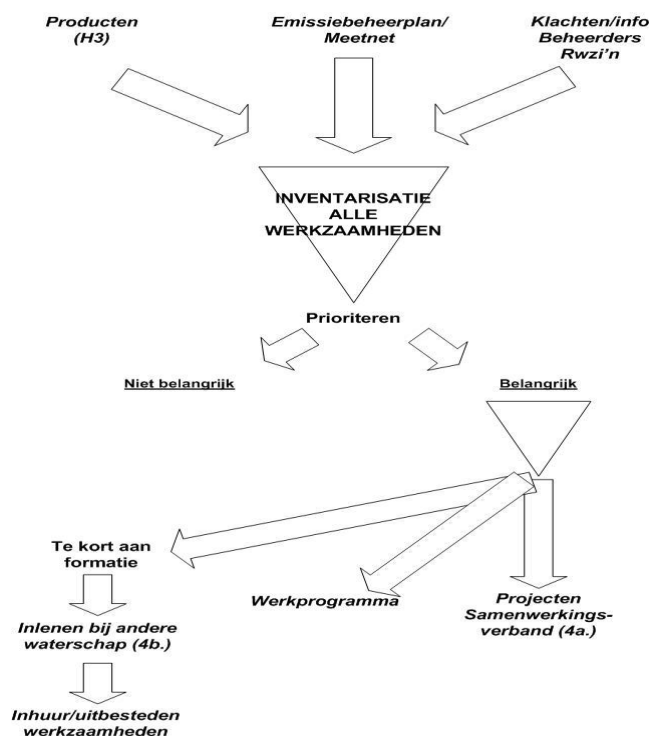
Producten (H3)

Emissiebeheerplan/ Meetnet

Klachten/info Beheerders Rwzi'n

INVENTARISATIE ALLE WERKZAAMHEDEN

Prioriteren

Niet belangrijk

Belangrijk

Te kort aan formatie

Werkprogramma

Projecten Samenwerkingsverband (4a.)

Inlenen bij andere waterschap (4b.)

Inhuur/uitbesteden werkzaamheden